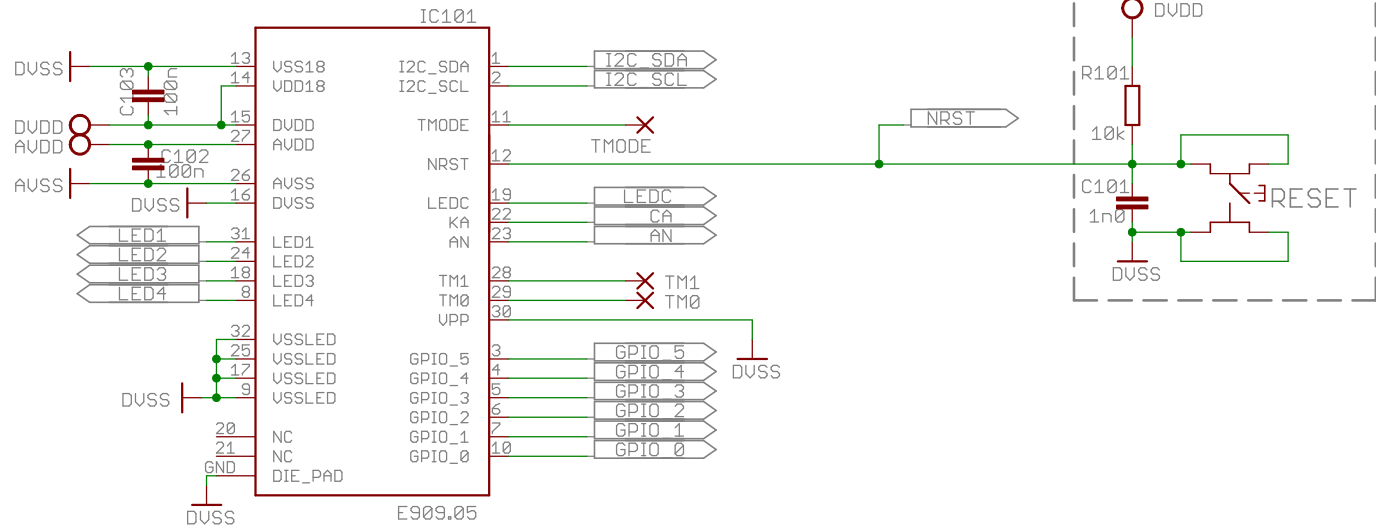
IC101

DVSS
C103
100n
DVDD
AVDD
C102
100n
AVSS
DVSS

13 VSS18
14 VDD18
15 DVDD
27 AVDD
26 AVSS
16 DVSS

LED1
LED2
LED3
LED4
31 LED1
24 LED2
18 LED3
8 LED4

32 VSSLED
25 VSSLED
17 VSSLED
9 VSSLED
DVSS

20 NC
21 NC
GND DIE_PAD
DVSS

I2C_SDA 1
I2C_SCL 2
TMODE 11
NRST 12
LEDC 19
KA 22
AN 23
TM1 28
TM0 29
VPP 30
GPIO_5 3
GPIO_4 4
GPIO_3 5
GPIO_2 6
GPIO_1 7
GPIO_0 10

E909.05

I2C_SDA
I2C_SCL
TMODE
LEDC
CA
AN
TM1
TM0
DVSS
GPIO_5
GPIO_4
GPIO_3
GPIO_2
GPIO_1
GPIO_0

NRST

DVDD
R101
10k
C101
1n0
RESET
DVSS